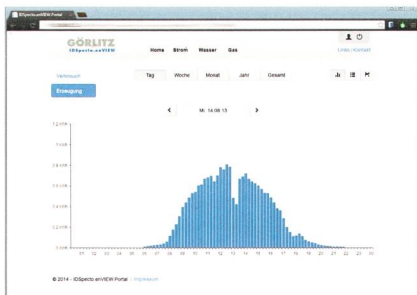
IDSpecto enVIEW Portal

GÖRLITZ
IDSpecto enVIEW

Home Strom Wasser Gas

Links | Kontakt

Verbrauch

Erzeugung

Tag Woche Monat Jahr Gesamt

‹ Mi. 14.08.13 ›

1.2 kWh
1 kWh
0.8 kWh
0.6 kWh
0.4 kWh
0.2 kWh
0 kWh

01 02 03 04 05 06 07 08 09 10 11 12 13 14 15 16 17 18 19 20 21 22 23

© 2014 - IDSpecto enVIEW Portal - Impressum